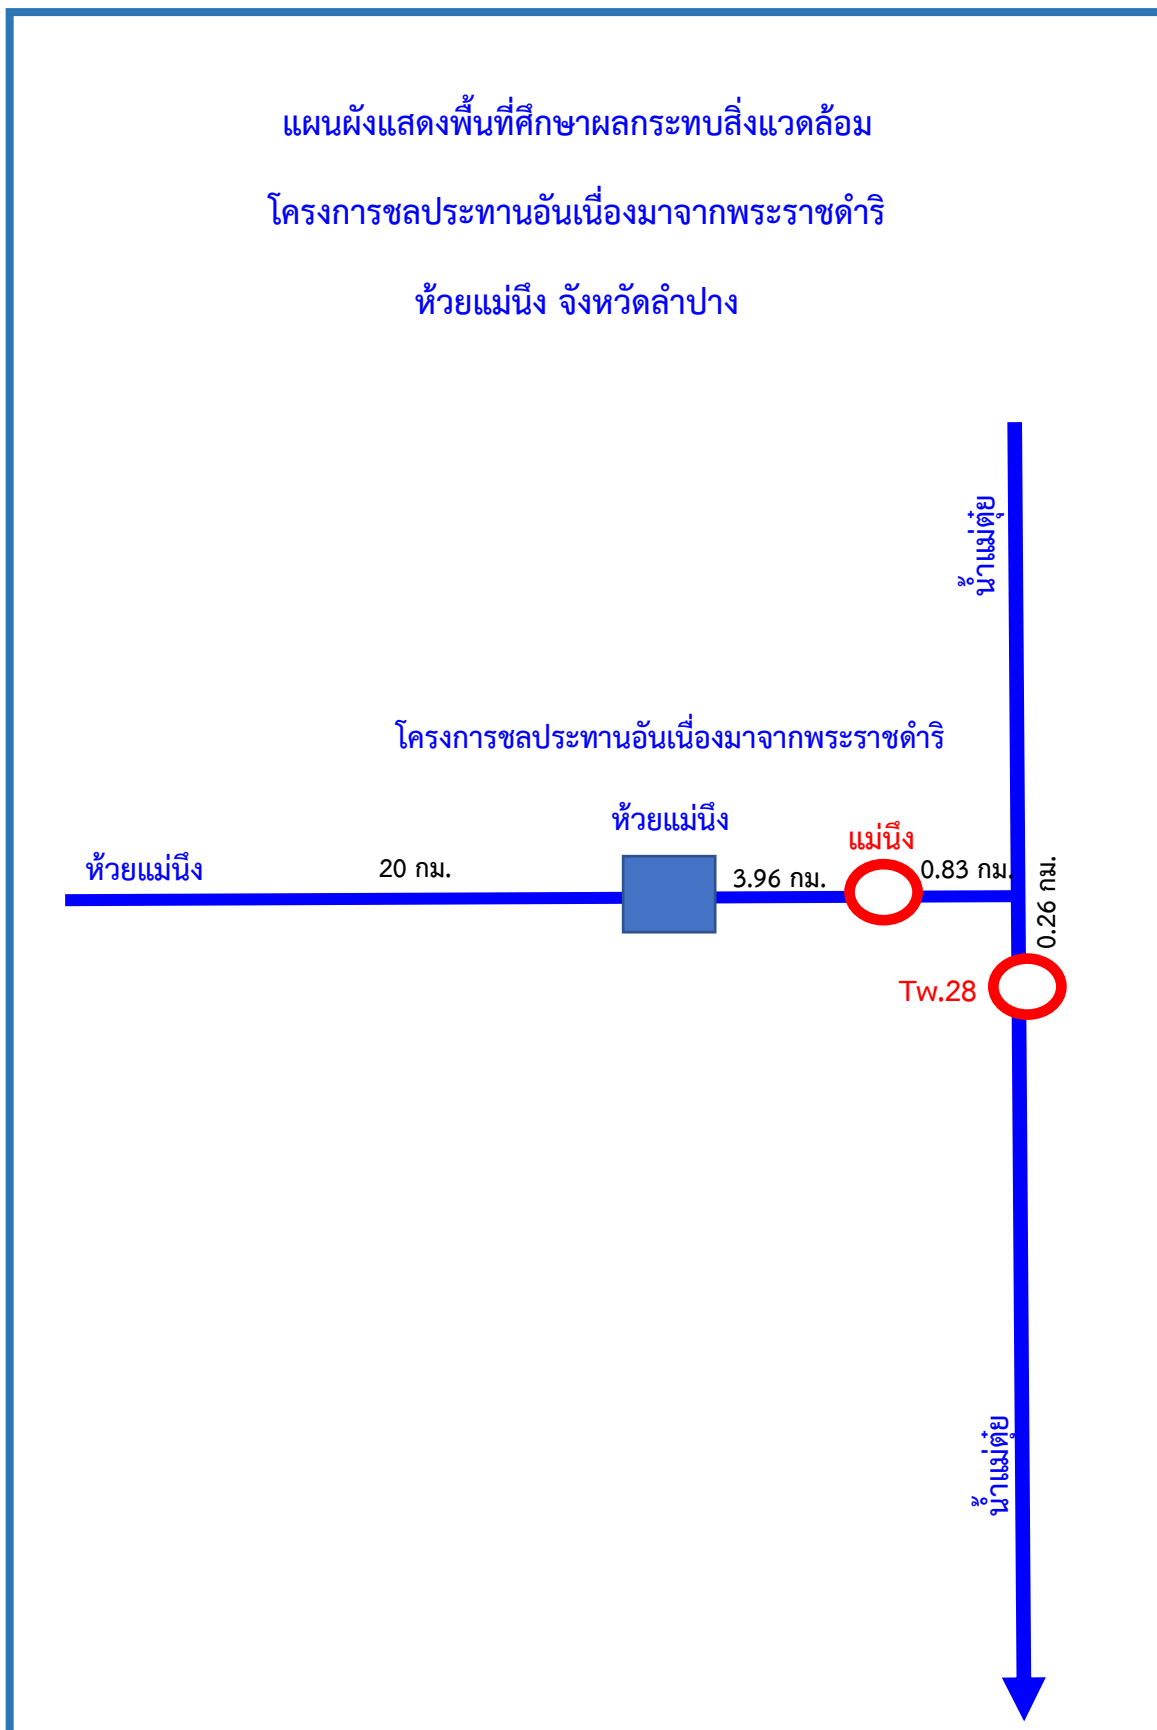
แผนผังแสดงพื้นที่ศึกษาผลกระทบสิ่งแวดล้อม

โครงการชลประทานอันเนื่องมาจากพระราชดำริ

ห้วยแม่นึง จังหวัดลำปาง

น้ำแม่ตุ๋ย

โครงการชลประทานอันเนื่องมาจากพระราชดำริ

ห้วยแม่นึง

แม่นึง

ห้วยแม่นึง

20 กม.

3.96 กม.

0.83 กม.

0.26 กม.

Tw.28

น้ำแม่ตุ๋ย